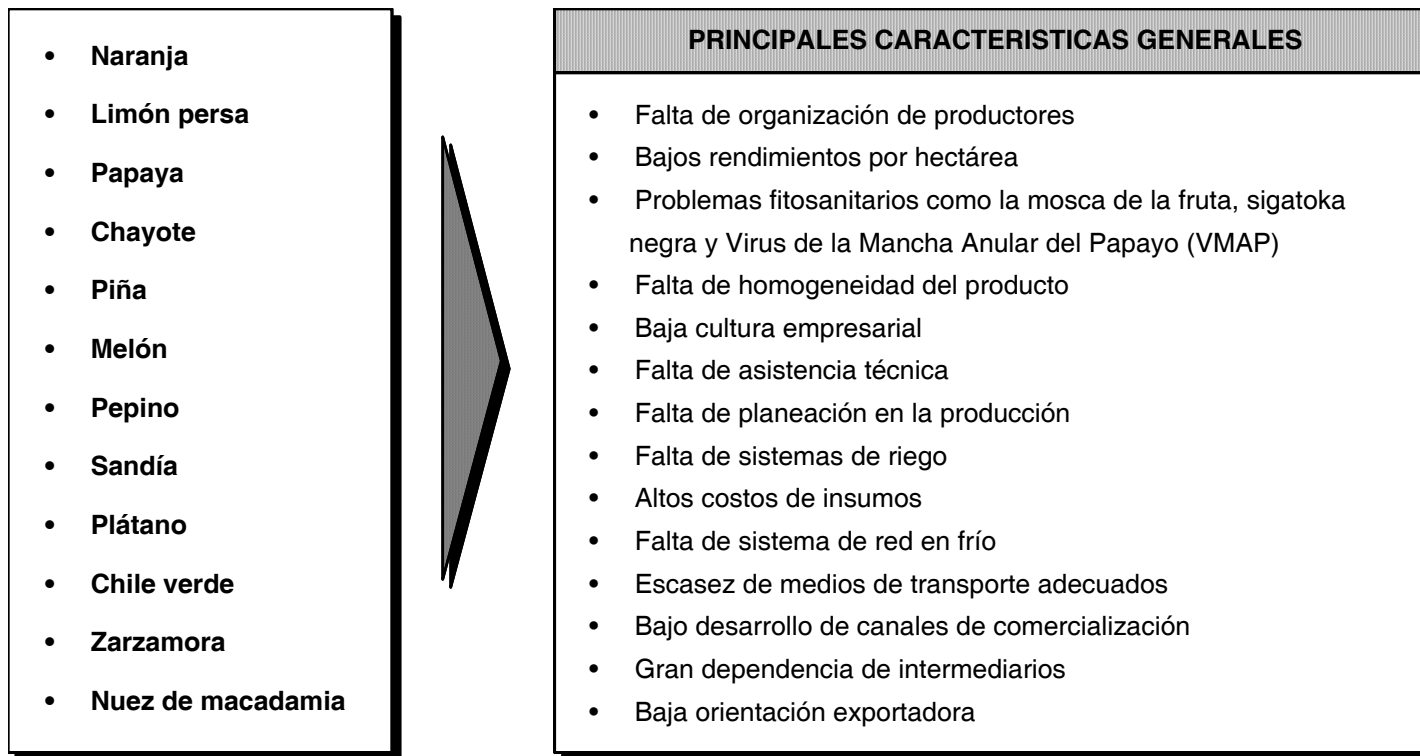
- **Naranja**
- **Limón persa**
- **Papaya**
- **Chayote**
- **Piña**
- **Melón**
- **Pepino**
- **Sandía**
- **Plátano**
- **Chile verde**
- **Zarzamora**
- **Nuez de macadamia**

**PRINCIPALES CARACTERISTICAS GENERALES**

- Falta de organización de productores
- Bajos rendimientos por hectárea
- Problemas fitosanitarios como la mosca de la fruta, sigatoka negra y Virus de la Mancha Anular del Papayo (VMAP)
- Falta de homogeneidad del producto
- Baja cultura empresarial
- Falta de asistencia técnica
- Falta de planeación en la producción
- Falta de sistemas de riego
- Altos costos de insumos
- Falta de sistema de red en frío
- Escasez de medios de transporte adecuados
- Bajo desarrollo de canales de comercialización
- Gran dependencia de intermediarios
- Baja orientación exportadora